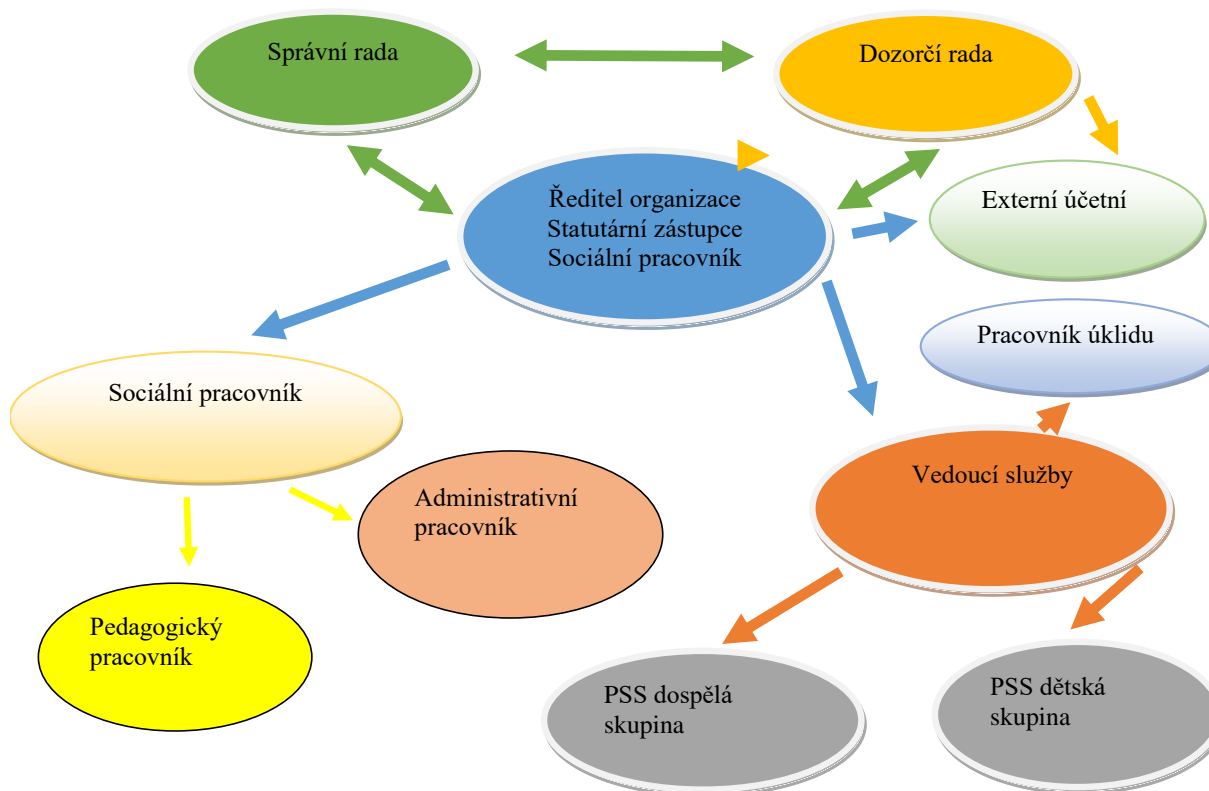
Správní rada

Dozorčí rada

Ředitel organizace
Statutární zástupce
Sociální pracovník

Externí účetní

Pracovník úklidu

Sociální pracovník

Administrativní pracovník

Vedoucí služby

Pedagogický pracovník

PSS dospělá skupina

PSS dětská skupina